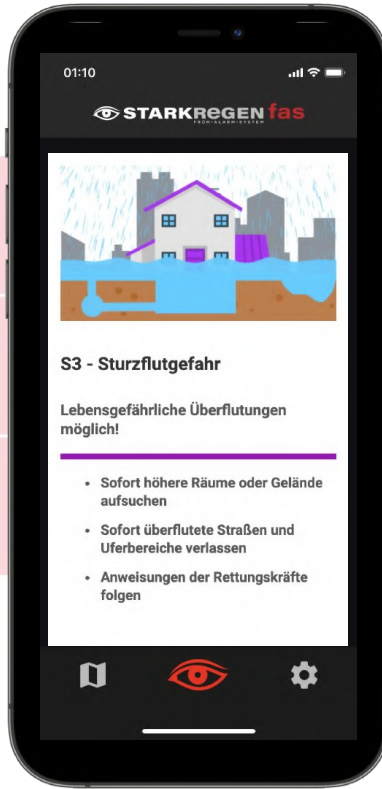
01:10

STARKREGEN fas
FRÜH-ALARM-SYSTEM

S3 - Sturzflutgefahr

Lebensgefährliche Überflutungen möglich!

- Sofort höhere Räume oder Gelände aufsuchen
- Sofort überflutete Straßen und Uferbereiche verlassen
- Anweisungen der Rettungskräfte folgen